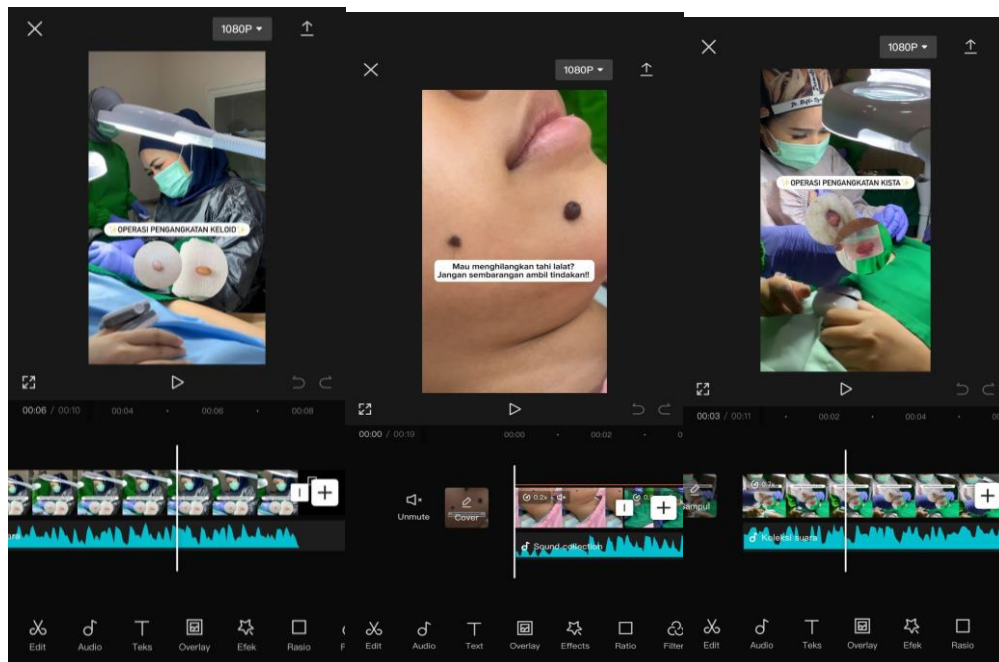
1080P

OPERASI PENGANGKATAN KELOID

00:06 / 00:10 00:04 00:06 00:08

Edit Audio Teks Overlay Efek Rasio

1080P

Mau menghilangkan tahi lalat? Jangan sembarangan ambil tindakan!!

00:00 / 00:19 00:00 00:02

Unmute Cover

0.2x

Sampul

Sound collection

Edit Audio Text Overlay Effects Ratio Filter

1080P

OPERASI PENGANGKATAN KISTA

00:03 / 00:11 00:02 00:04

0.2x

Koleksi suara

Edit Audio Teks Overlay Efek Rasio